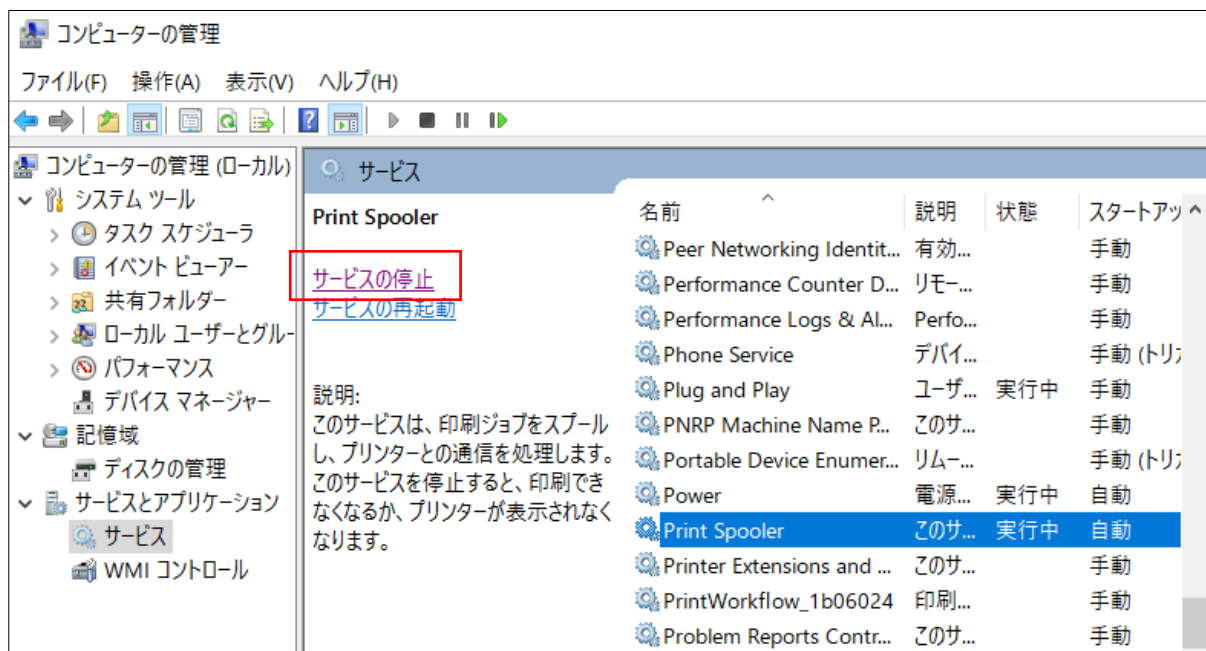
コンピューターの管理

ファイル(F) 操作(A) 表示(V) ヘルプ(H)

コンピューターの管理 (ローカル)
システム ツール
タスク スケジューラ
イベント ビューアー
共有フォルダー
ローカル ユーザーとグルー
パフォーマンス
デバイス マネージャー
記憶域
ディスクの管理
サービスとアプリケーション
サービス
WMI コントロール

サービス

Print Spooler

サービスの停止
サービスの再起動

説明:
このサービスは、印刷ジョブをスプールし、プリンターとの通信を処理します。このサービスを停止すると、印刷できなくなるか、プリンターが表示されなくなります。

| 名前 | 説明 | 状態 | スタートアッ |
|---|---|---|---|
| Peer Networking Identit... | 有効... | | 手動 |
| Performance Counter D... | リモー... | | 手動 |
| Performance Logs & Al... | Perfo... | | 手動 |
| Phone Service | デバイ... | | 手動 (トリ |
| Plug and Play | ユーザ... | 実行中 | 手動 |
| PNRP Machine Name P... | このサ... | | 手動 |
| Portable Device Enumer... | リムー... | | 手動 (トリ |
| Power | 電源... | 実行中 | 自動 |
| Print Spooler | このサ... | 実行中 | 自動 |
| Printer Extensions and ... | このサ... | | 手動 |
| PrintWorkflow_1b06024 | 印刷... | | 手動 |
| Problem Reports Contr... | このサ... | | 手動 |